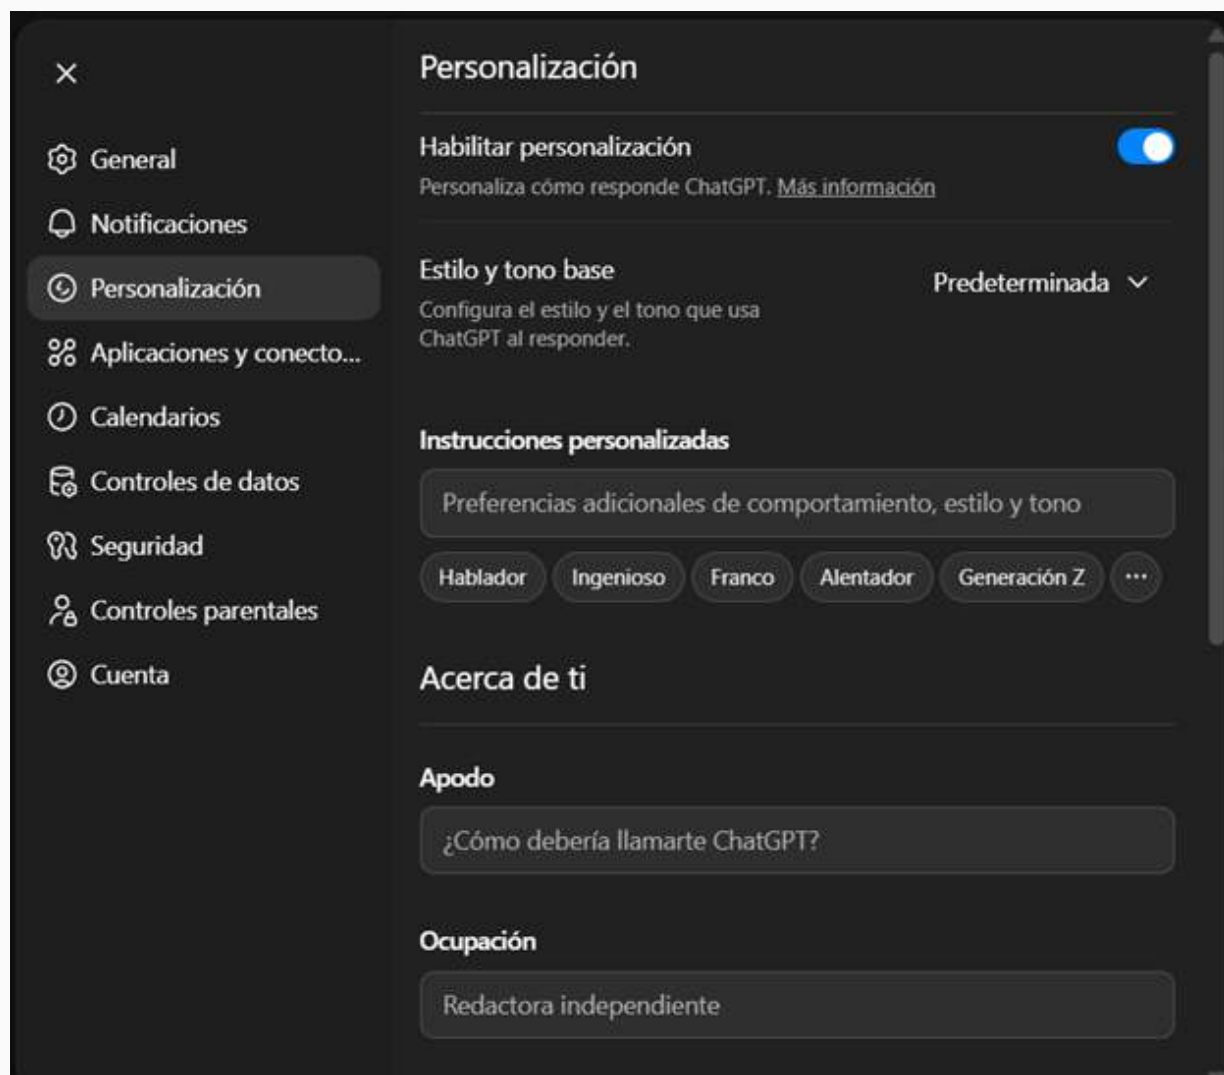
×

General
Notificaciones
Personalización
Aplicaciones y conecto...
Calendarios
Controles de datos
Seguridad
Controles parentales
Cuenta

Personalización

Habilitar personalización
Personaliza cómo responde ChatGPT. Más información

Estilo y tono base
Configura el estilo y el tono que usa ChatGPT al responder.
Predeterminada

Instrucciones personalizadas
Preferencias adicionales de comportamiento, estilo y tono
Hablador
Ingenioso
Franco
Alentador
Generación Z
···

Acerca de ti

Apodo
¿Cómo debería llamarte ChatGPT?

Ocupación
Redactora independiente